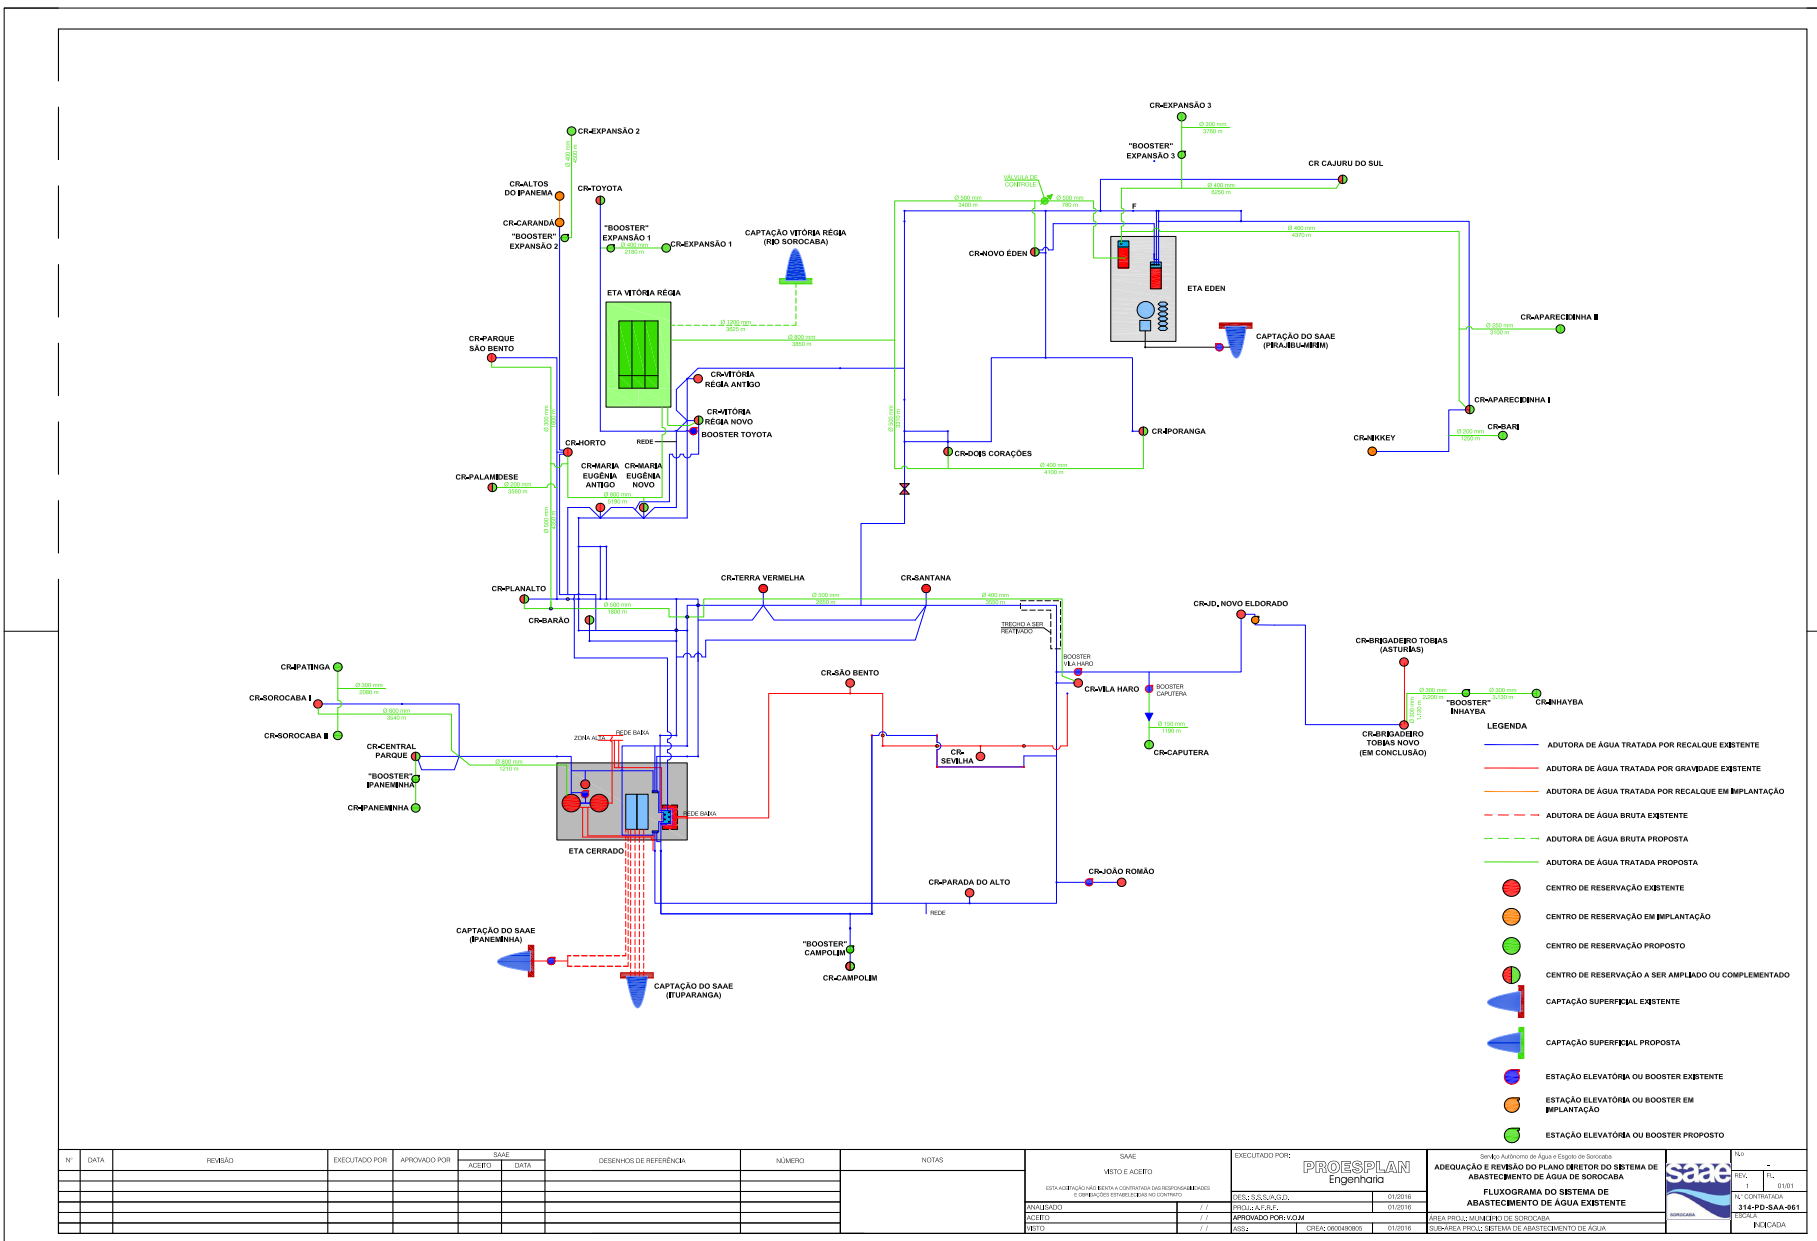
CR-EXPANSÃO 2
CR-ALTOS DO IPANEMA
CR-TOYOTA
CR-CARANDÁ
"BOOSTER" EXPANSÃO 2
"BOOSTER" EXPANSÃO 1
CR-EXPANSÃO 1
CAPTAÇÃO VITÓRIA RÉGIA (RIO SOROCABA)
ETA VITÓRIA RÉGIA
CR-PARQUE SÃO BENTO
CR-VITÓRIA RÉGIA ANTIGO
CR-VITÓRIA RÉGIA NOVO
BOOSTER TOYOTA
CR-HORTO
REDE
CR-MARIA EUGÊNIA ANTIGO
CR-MARIA EUGÊNIA NOVO
CR-PALAMIDESE
CR-EXPANSÃO 3
"BOOSTER" EXPANSÃO 3
CR CAJURU DO SUL
VÁLVULA DE CONTROLE
F
CR-NOVO ÉDEN
ETA EDEN
CAPTAÇÃO DO SAAE (PIRAJIBU-MIRIM)
CR-APARECIDINHA II
CR-APARECIDINHA I
CR-NIKKEY
CR-BARI
CR-IPORANGA
CR-DOIS CORAÇÕES
CR-PLANALTO
CR-BARÃO
CR-TERRA VERMELHA
CR-SANTANA
TRECHO A SER REATIVADO
CR-JD. NOVO ELDORADO
BOOSTER VILA HARO
CR-VILA HARO
BOOSTER CAPUTERA
CR-CAPUTERA
CR-BRIGADEIRO TOBIAS (ASTURIAS)
"BOOSTER" INHAYBA
CR-INHAYBA
CR-BRIGADEIRO TOBIAS NOVO (EM CONCLUSÃO)
CR-IPATINGA
CR-SOROCABA I
CR-SOROCABA II
CR-CENTRAL PARQUE
"BOOSTER" IPANEMINHA
CR-IPANEMINHA
ZONA ALTA
REDE BAIXA
REDE BAIXA
ETA CERRADO
CR-SÃO BENTO
CR-SEVILHA
CR-PARADA DO ALTO
CR-JOÃO ROMÃO
REDE
CAPTAÇÃO DO SAAE (IPANEMINHA)
CAPTAÇÃO DO SAAE (ITUPARANGA)
"BOOSTER" CAMPOLIM
CR-CAMPOLIM

LEGENDA
ADUTORA DE ÁGUA TRATADA POR RECALQUE EXISTENTE
ADUTORA DE ÁGUA TRATADA POR GRAVIDADE EXISTENTE
ADUTORA DE ÁGUA TRATADA POR RECALQUE EM IMPLANTAÇÃO
ADUTORA DE ÁGUA BRUTA EXISTENTE
ADUTORA DE ÁGUA BRUTA PROPOSTA
ADUTORA DE ÁGUA TRATADA PROPOSTA
CENTRO DE RESERVAÇÃO EXISTENTE
CENTRO DE RESERVAÇÃO EM IMPLANTAÇÃO
CENTRO DE RESERVAÇÃO PROPOSTO
CENTRO DE RESERVAÇÃO A SER AMPLIADO OU COMPLEMENTADO
CAPTAÇÃO SUPERFICIAL EXISTENTE
CAPTAÇÃO SUPERFICIAL PROPOSTA
ESTAÇÃO ELEVATÓRIA OU BOOSTER EXISTENTE
ESTAÇÃO ELEVATÓRIA OU BOOSTER EM IMPLANTAÇÃO
ESTAÇÃO ELEVATÓRIA OU BOOSTER PROPOSTO

| Nº | DATA | REVISÃO | EXECUTADO POR | APROVADO POR | SAAE ACEITO | DATA | DESENHOS DE REFERÊNCIA | NÚMERO | NOTAS |
|---|---|---|---|---|---|---|---|---|---|

SAAE
VISTO E ACEITO
ESTA ACEITAÇÃO NÃO ISENTA A CONTRATADA DAS RESPONSABILIDADES E OBRIGAÇÕES ESTABELECIDAS NO CONTRATO
ANALISADO / /
ACEITO / /
VISTO / /
EXECUTADO POR:
PROESPLAN Engenharia
DES.: S.S.S./A.G.D. 01/2016
PROJ.: A.F.R.F. 01/2016
APROVADO POR: V.O.M
ASS.: CREA: 0600490805 01/2016
Serviço Autônomo de Água e Esgoto de Sorocaba
ADEQUAÇÃO E REVISÃO DO PLANO DIRETOR DO SISTEMA DE ABASTECIMENTO DE ÁGUA DE SOROCABA
FLUXOGRAMA DO SISTEMA DE ABASTECIMENTO DE ÁGUA EXISTENTE
ÁREA PROJ.: MUNICÍPIO DE SOROCABA
SUB-ÁREA PROJ.: SISTEMA DE ABASTECIMENTO DE ÁGUA
saae SOROCABA
Nº -
REV. 1
FL. 01/01
Nº CONTRATADA 314-PD-SAA-061
ESCALA INDICADA